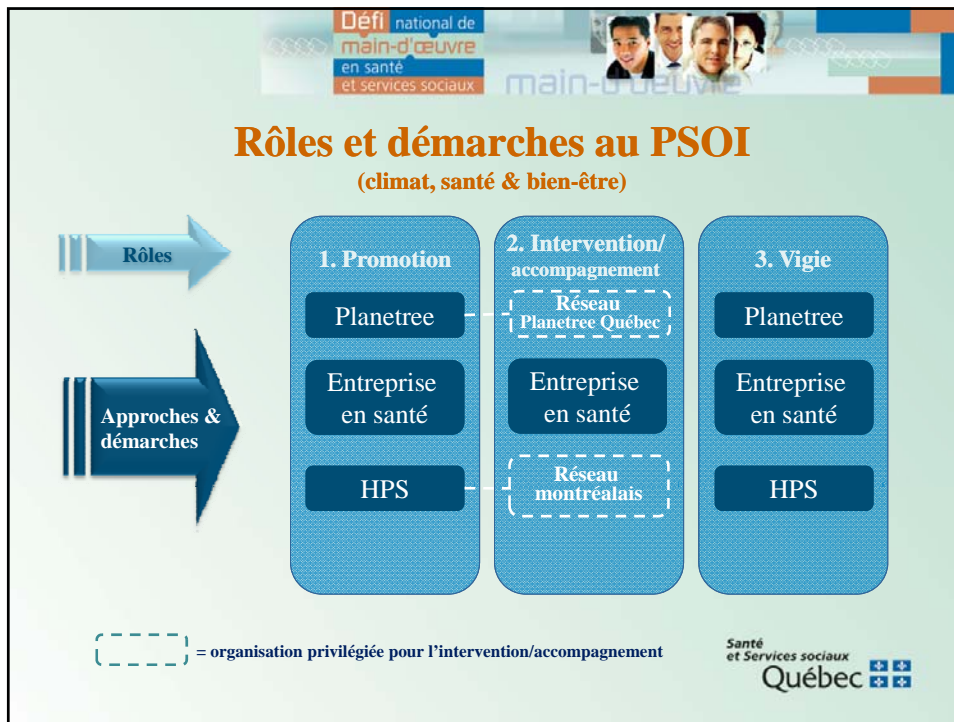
Défi national de main-d'œuvre en santé et services sociaux

main-d'œuvre

Rôles et démarches au PSOI

(climat, santé & bien-être)

Rôles

Approches & démarches

1. Promotion

Planetree

Entreprise en santé

HPS

2. Intervention/ accompagnement

Réseau Planetree Québec

Entreprise en santé

Réseau montréalais

3. Vigie

Planetree

Entreprise en santé

HPS

= organisation privilégiée pour l'intervention/accompagnement

Santé et Services sociaux Québec